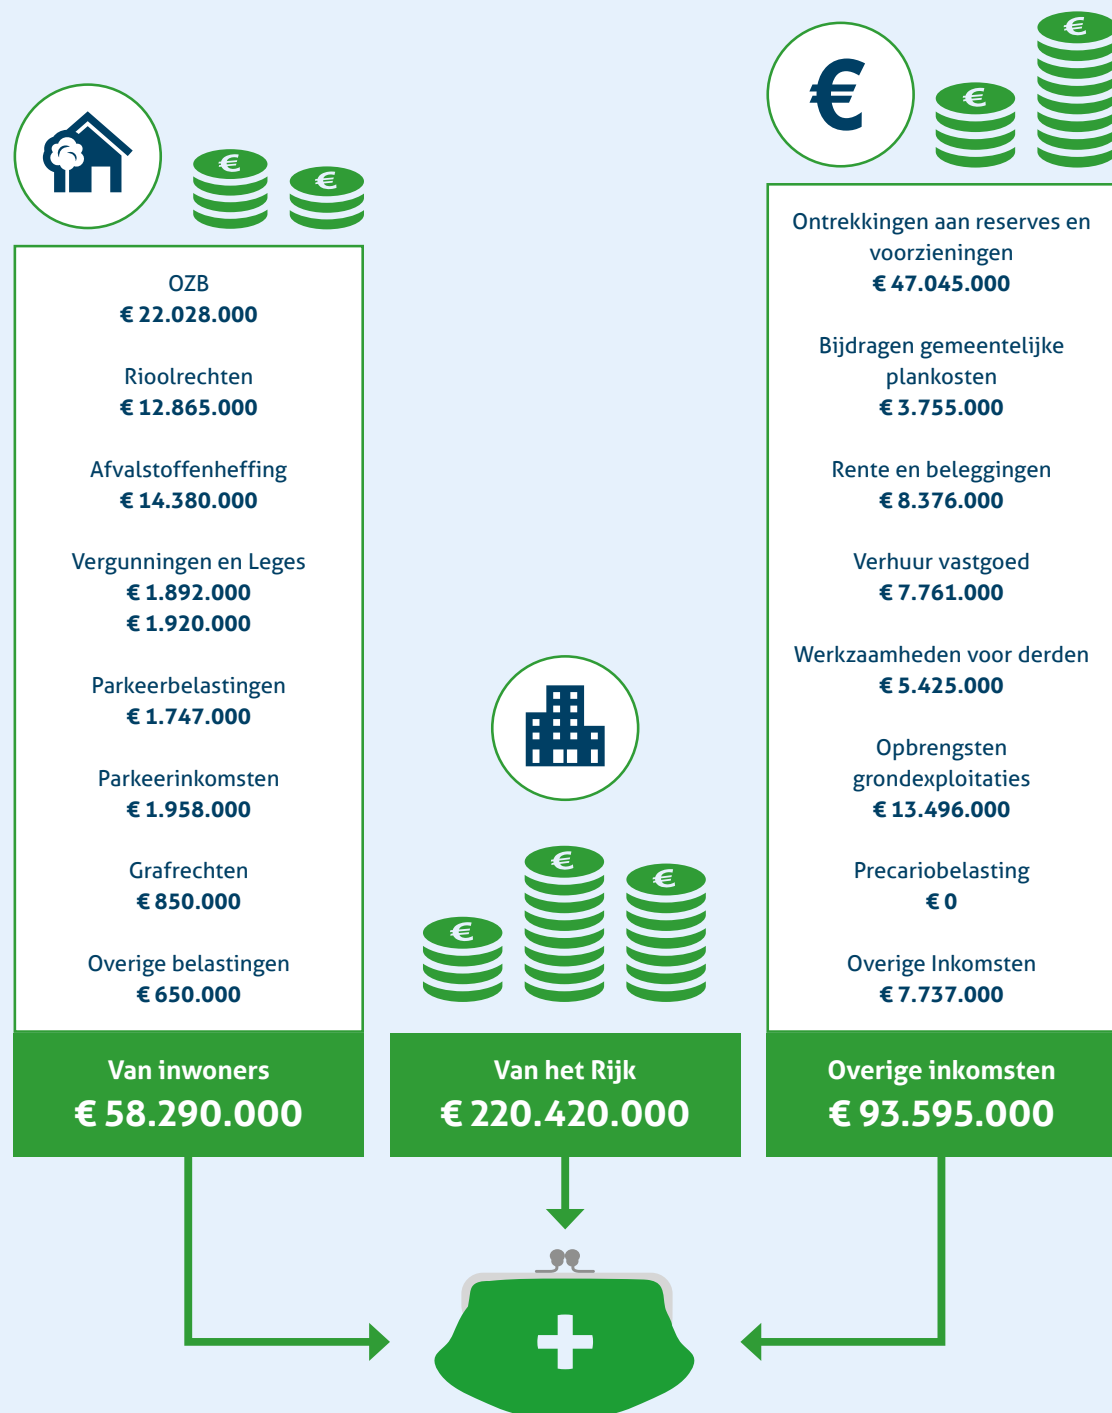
€ € € € € € € € €

OZB
€ 22.028.000

Rioolrechten
€ 12.865.000

Afvalstoffenheffing
€ 14.380.000

Vergunningen en Leges
€ 1.892.000
€ 1.920.000

Parkeerbelastingen
€ 1.747.000

Parkeerinkomsten
€ 1.958.000

Grafrechten
€ 850.000

Overige belastingen
€ 650.000

Van inwoners
€ 58.290.000

Van het Rijk
€ 220.420.000

Ontrekkingen aan reserves en voorzieningen
€ 47.045.000

Bijdragen gemeentelijke plankosten
€ 3.755.000

Rente en beleggingen
€ 8.376.000

Verhuur vastgoed
€ 7.761.000

Werkzaamheden voor derden
€ 5.425.000

Opbrengsten grondexploitaties
€ 13.496.000

Precariobelasting
€ 0

Overige Inkomsten
€ 7.737.000

Overige inkomsten
€ 93.595.000